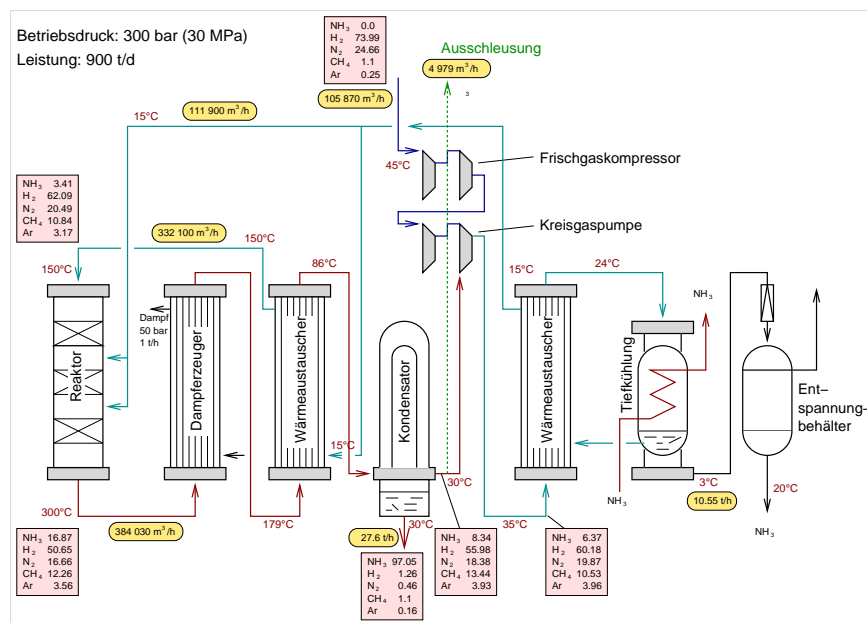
Betriebsdruck: 300 bar (30 MPa)
Leistung: 900 t/d

| $NH_3$ | 0.0 |
|---|---|
| $H_2$ | 73.99 |
| $N_2$ | 24.66 |
| $CH_4$ | 1.1 |
| Ar | 0.25 |

Ausschleusung
4 979 m³/h
3
105 870 m³/h
111 900 m³/h
15°C
45°C
Frischgaskompressor
Kreisgaspumpe

| $NH_3$ | 3.41 |
|---|---|
| $H_2$ | 62.09 |
| $N_2$ | 20.49 |
| $CH_4$ | 10.84 |
| Ar | 3.17 |

332 100 m³/h
150°C
86°C
15°C
24°C
150°C
$NH_3$
Dampf
50 bar
1 t/h
Reaktor
Dampferzeuger
Wärmeaustauscher
Kondensator
Wärmeaustauscher
Tiefkühlung
Entspannungsbehälter
15°C
30°C
3°C
$NH_3$
10.55 t/h
20°C
$NH_3$
300°C
384 030 m³/h
179°C
30°C
35°C
27.6 t/h

| $NH_3$ | 16.87 |
|---|---|
| $H_2$ | 50.65 |
| $N_2$ | 16.66 |
| $CH_4$ | 12.26 |
| Ar | 3.56 |

| $NH_3$ | 97.05 |
|---|---|
| $H_2$ | 1.26 |
| $N_2$ | 0.46 |
| $CH_4$ | 1.1 |
| Ar | 0.16 |

| $NH_3$ | 8.34 |
|---|---|
| $H_2$ | 55.98 |
| $N_2$ | 18.38 |
| $CH_4$ | 13.44 |
| Ar | 3.93 |

| $NH_3$ | 6.37 |
|---|---|
| $H_2$ | 60.18 |
| $N_2$ | 19.87 |
| $CH_4$ | 10.53 |
| Ar | 3.96 |